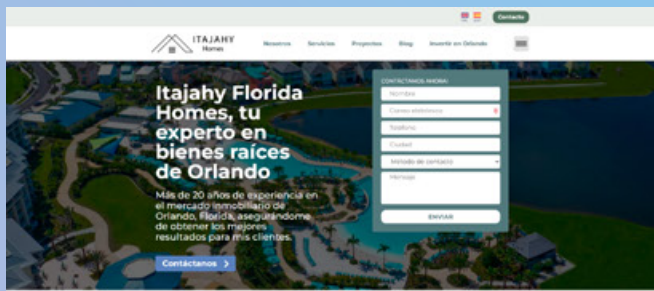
Contacto

ITAJAHY Homes

Nosotros Servicios Proyectos Blog Invertir en Orlando

Itajahy Florida Homes, tu experto en bienes raíces de Orlando

Más de 20 años de experiencia en el mercado inmobiliario de Orlando, Florida, asegurándome de obtener los mejores resultados para mis clientes.

Contáctanos

CONTÁCTANOS AHORA!

Nombre

Correo electrónico

Teléfono

Ciudad

Método de contacto

Mensaje

ENVIAR